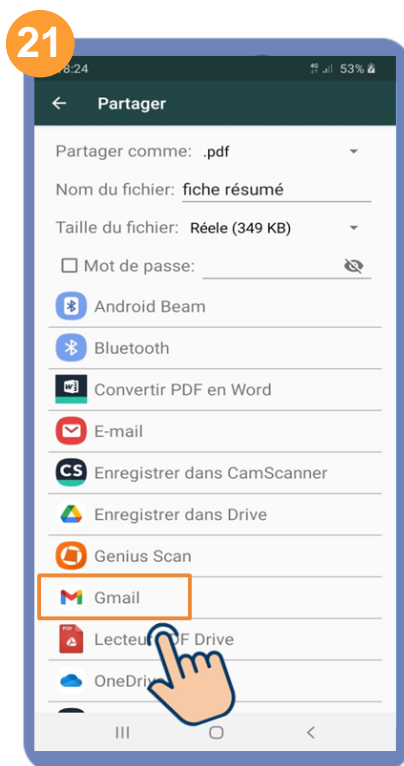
21

8:24 53%

Partager

Partager comme: .pdf

Nom du fichier: fiche résumé

Taille du fichier: Réele (349 KB)

Mot de passe:

Android Beam

Bluetooth

Convertir PDF en Word

E-mail

Enregistrer dans CamScanner

Enregistrer dans Drive

Genius Scan

Gmail

Lecteu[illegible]DF Drive

OneDriv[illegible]